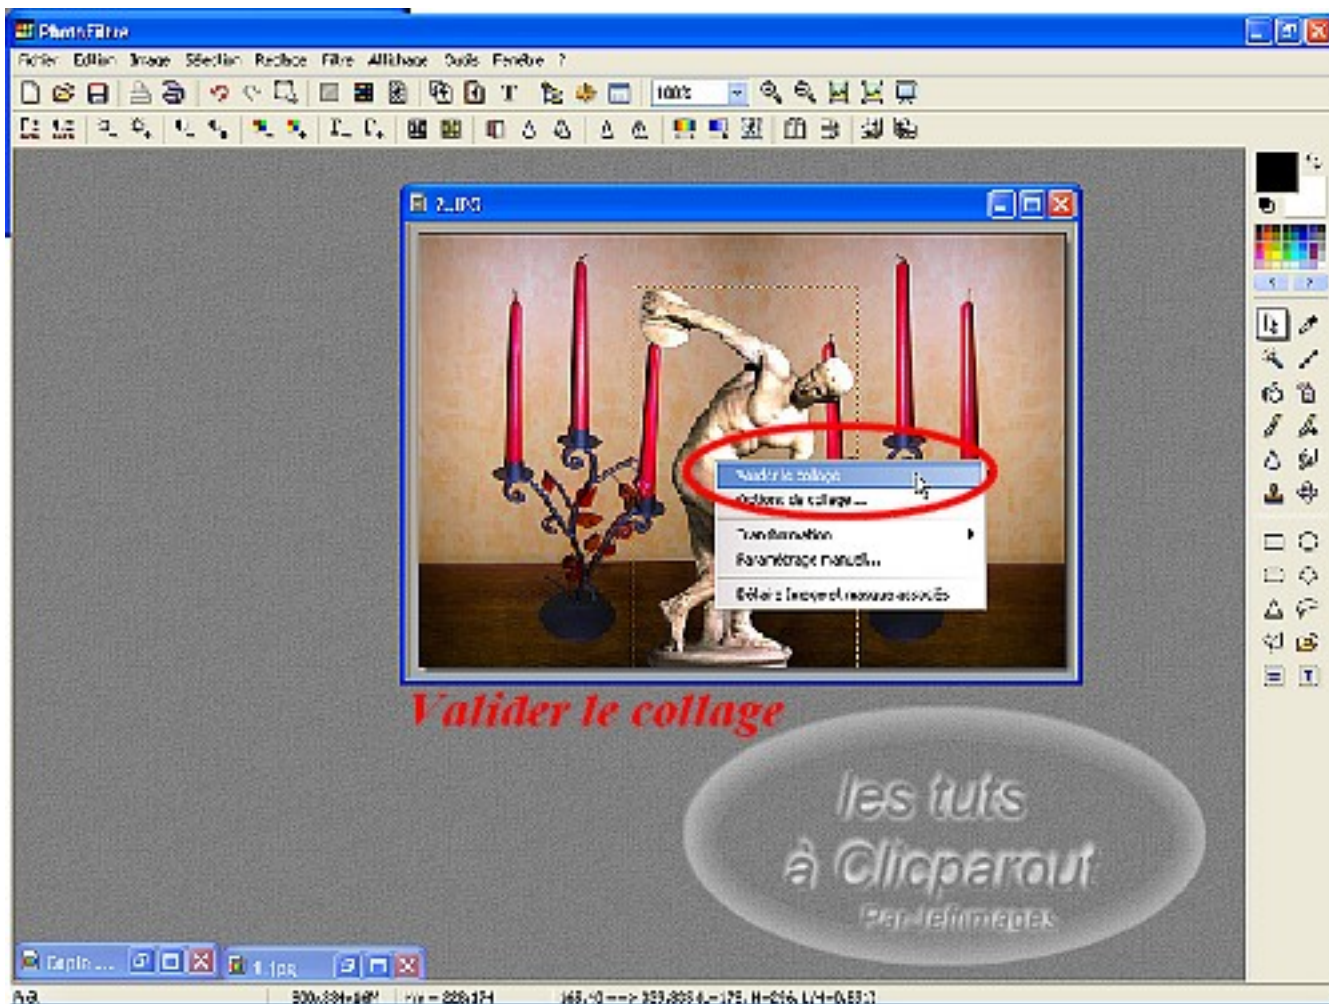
PhotoFiltre

Fichier Edition Image Sélection Réglage Filtre Affichage Outils Fenêtre ?

100%

2.JPG

Valider le collage
Options de collage ...
Transformation
Paramétrage manuel...
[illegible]

Valider le collage

les tuts
à Clicparout
Par Jefimages

Captu... 1.jpg

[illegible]